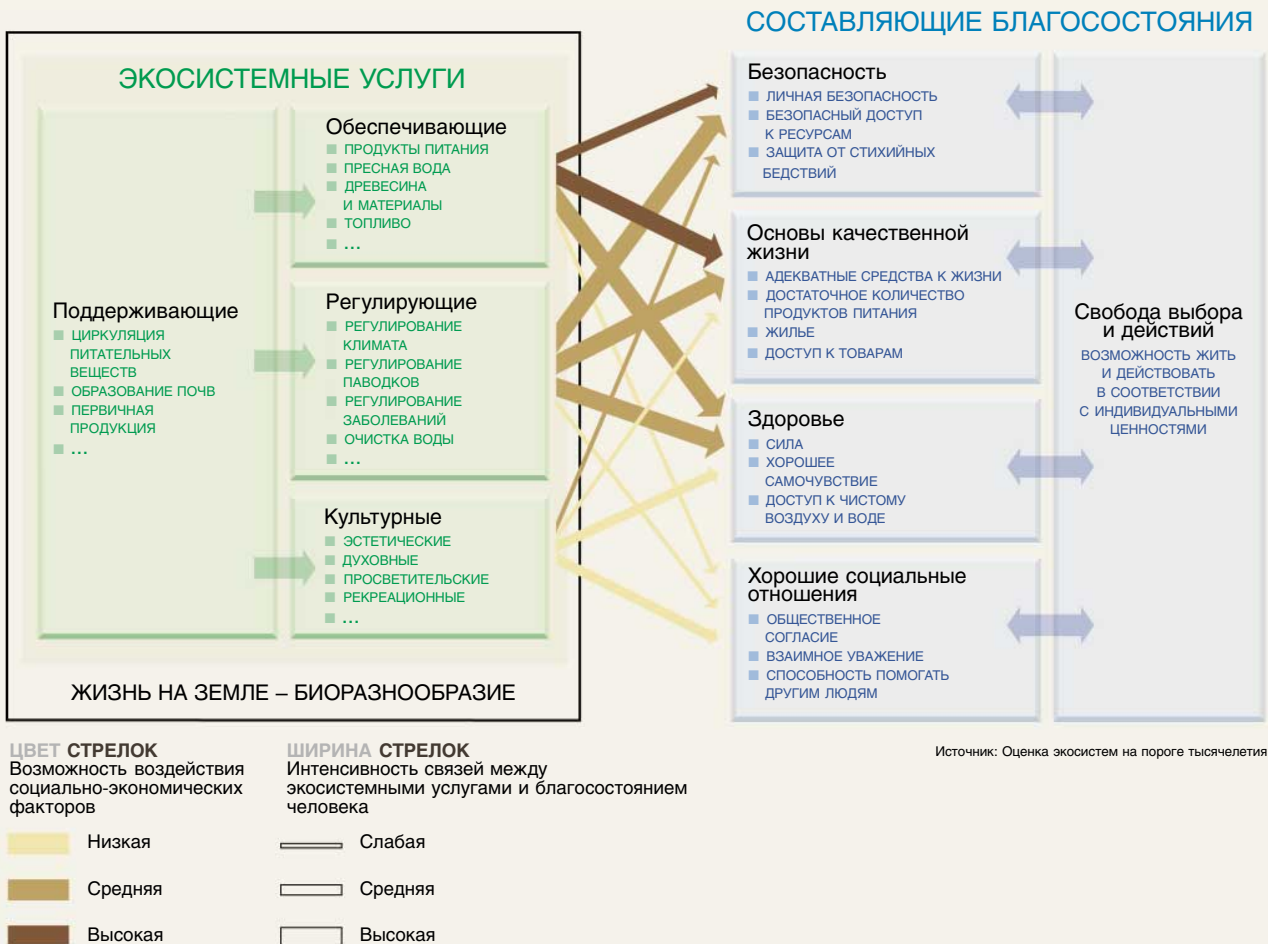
СОСТАВЛЯЮЩИЕ БЛАГОСОСТОЯНИЯ

ЭКОСИСТЕМНЫЕ УСЛУГИ

Обеспечивающие
ПРОДУКТЫ ПИТАНИЯ
ПРЕСНАЯ ВОДА
ДРЕВЕСИНА И МАТЕРИАЛЫ
ТОПЛИВО
...

Поддерживающие
ЦИРКУЛЯЦИЯ ПИТАТЕЛЬНЫХ ВЕЩЕСТВ
ОБРАЗОВАНИЕ ПОЧВ
ПЕРВИЧНАЯ ПРОДУКЦИЯ
...

Регулирующие
РЕГУЛИРОВАНИЕ КЛИМАТА
РЕГУЛИРОВАНИЕ ПАВОДКОВ
РЕГУЛИРОВАНИЕ ЗАБОЛЕВАНИЙ
ОЧИСТКА ВОДЫ
...

Культурные
ЭСТЕТИЧЕСКИЕ
ДУХОВНЫЕ
ПРОСВЕТИТЕЛЬСКИЕ
РЕКРЕАЦИОННЫЕ
...

ЖИЗНЬ НА ЗЕМЛЕ – БИОРАЗНООБРАЗИЕ

Безопасность
ЛИЧНАЯ БЕЗОПАСНОСТЬ
БЕЗОПАСНЫЙ ДОСТУП К РЕСУРСАМ
ЗАЩИТА ОТ СТИХИЙНЫХ БЕДСТВИЙ

Основы качественной жизни
АДЕКВАТНЫЕ СРЕДСТВА К ЖИЗНИ
ДОСТАТОЧНОЕ КОЛИЧЕСТВО ПРОДУКТОВ ПИТАНИЯ
ЖИЛЬЕ
ДОСТУП К ТОВАРАМ

Здоровье
СИЛА
ХОРОШЕЕ САМОЧУВСТВИЕ
ДОСТУП К ЧИСТОМУ ВОЗДУХУ И ВОДЕ

Хорошие социальные отношения
ОБЩЕСТВЕННОЕ СОГЛАСИЕ
ВЗАИМНОЕ УВАЖЕНИЕ
СПОСОБНОСТЬ ПОМОГАТЬ ДРУГИМ ЛЮДЯМ

Свобода выбора и действий
ВОЗМОЖНОСТЬ ЖИТЬ И ДЕЙСТВОВАТЬ В СООТВЕТСТВИИ С ИНДИВИДУАЛЬНЫМИ ЦЕННОСТЯМИ

ЦВЕТ СТРЕЛОК
Возможность воздействия социально-экономических факторов

Низкая
Средняя
Высокая

ШИРИНА СТРЕЛОК
Интенсивность связей между экосистемными услугами и благосостоянием человека

Слабая
Средняя
Высокая

Источник: Оценка экосистем на пороге тысячелетия